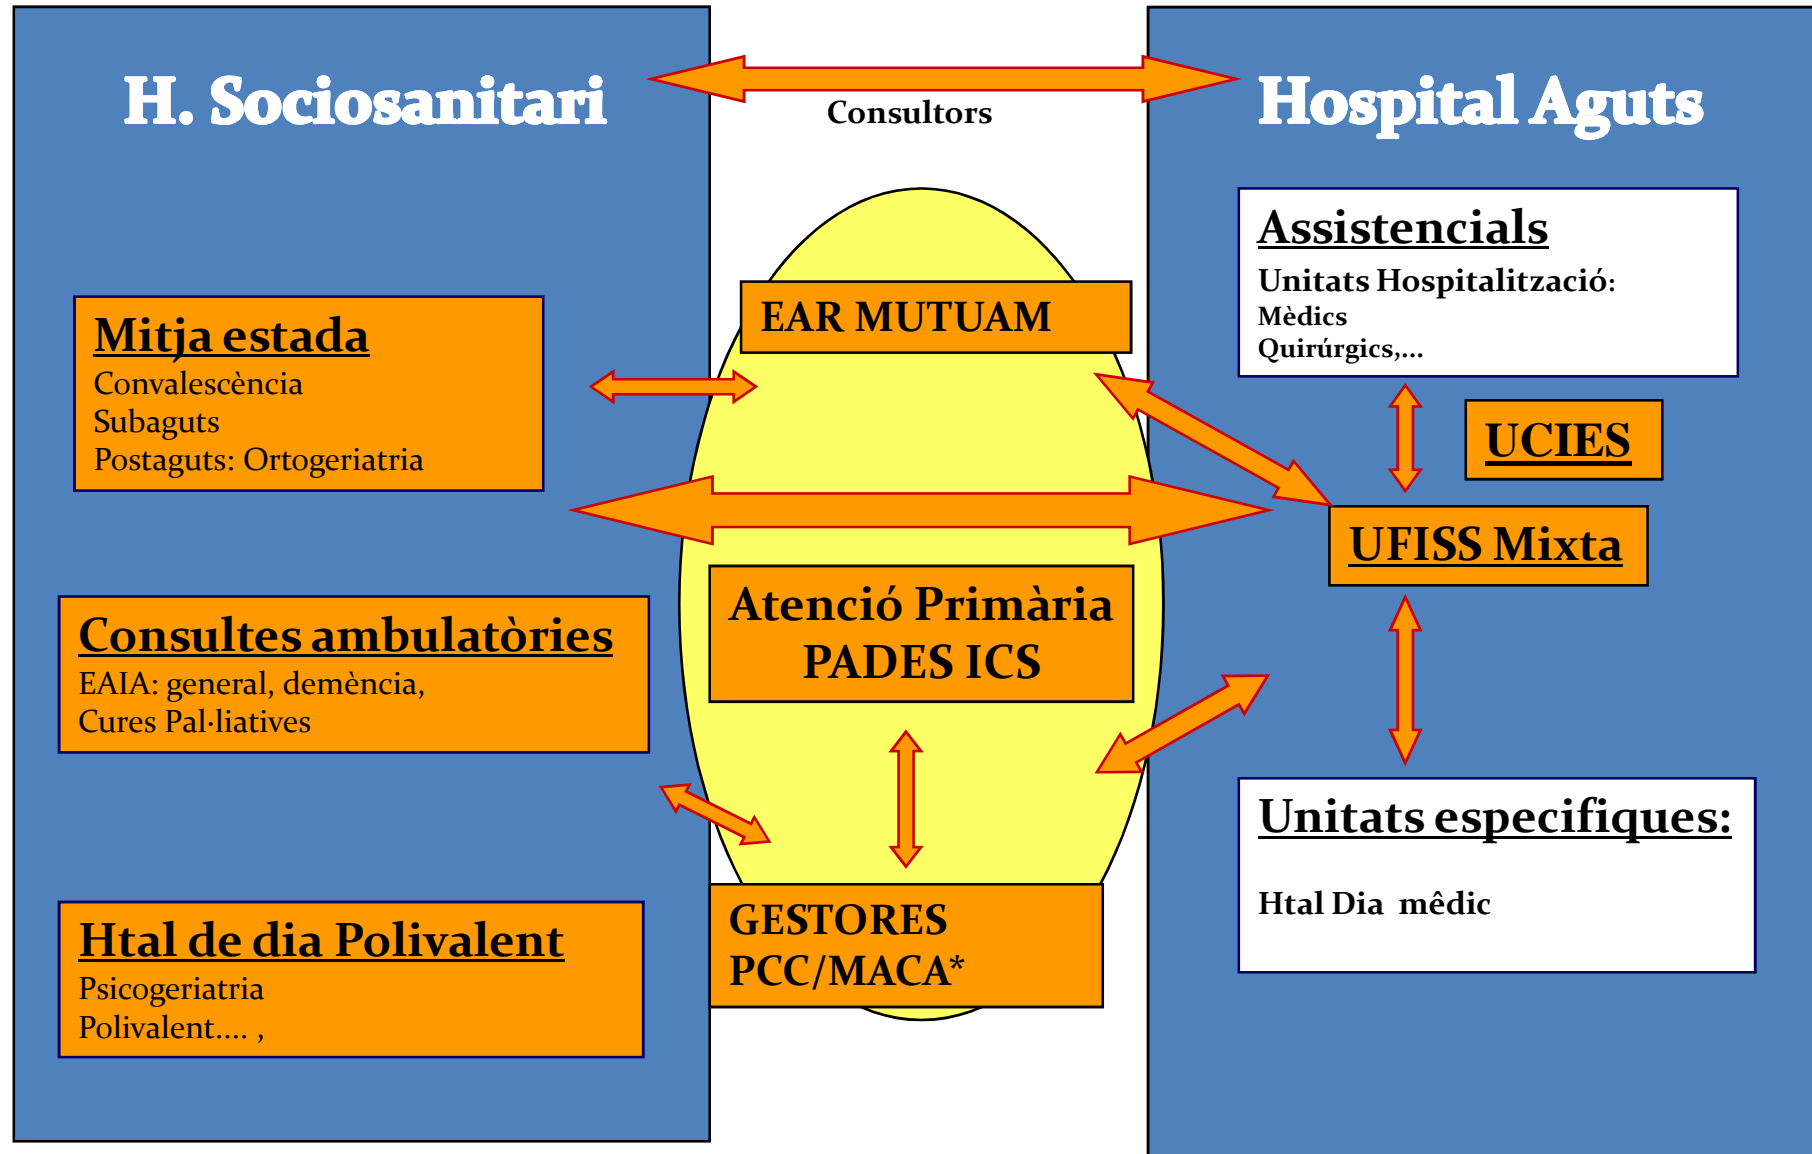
H. Sociosanitari

Consultors

Hospital Aguts

Mitja estada
Convalescència
Subaguts
Postaguts: Ortogeriatria

EAR MUTUAM

Assistencials
Unitats Hospitalització:
Mèdics
Quirúrgics,...

UCIES

UFISS Mixta

Consultes ambulatòries
EAIA: general, demència,
Cures Pal·liatives

Atenció Primària
PADES ICS

Unitats especifiques:

Htal Dia mêdic

Htal de dia Polivalent
Psicogeriatria
Polivalent.... ,

GESTORES
PCC/MACA*